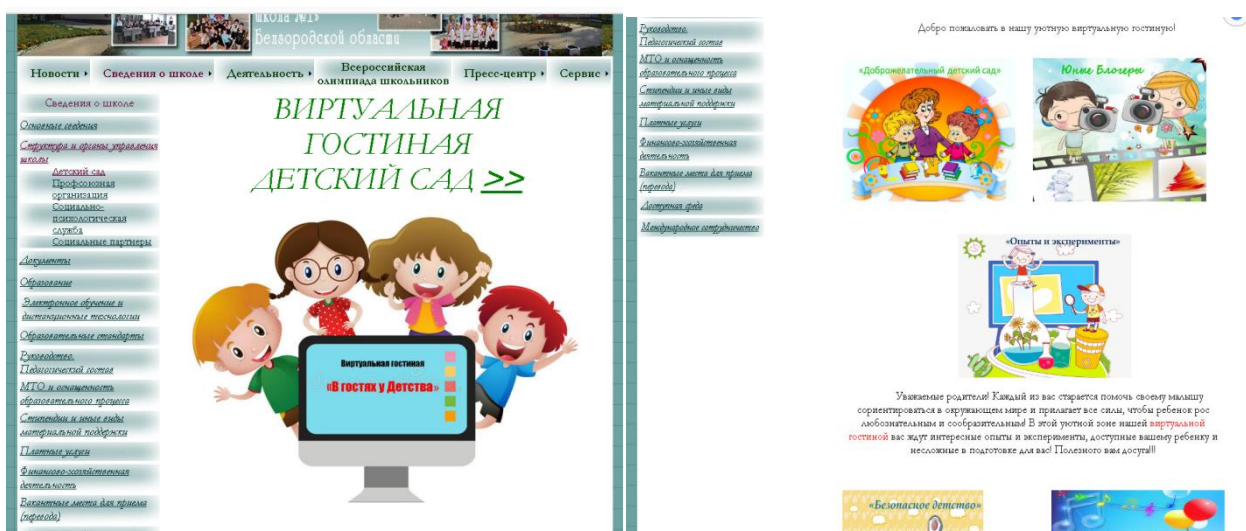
школа №1
Белгородской области

Новости ▸ Сведения о школе ▸ Деятельность ▸ Всероссийская олимпиада школьников Пресс-центр ▸ Сервис ▸

Сведения о школе
Основные сведения
Структура и органы управления школы
Детский сад
Профсоюзная организация
Социально-психологическая служба
Социальные партнеры
Документы
Образование
Электронное обучение и дистанционные технологии
Образовательные стандарты
Руководство. Педагогический состав
МТО и оснащенность образовательного процесса
Стипендии и иные виды материальной поддержки
Платные услуги
Финансово-хозяйственная деятельность
Вакантные места для приема (перевода)

ВИРТУАЛЬНАЯ ГОСТИНАЯ ДЕТСКИЙ САД >>

Виртуальная гостиная
«В гостях у Детства»

Руководство. Педагогический состав
МТО и оснащенность образовательного процесса
Стипендии и иные виды материальной поддержки
Платные услуги
Финансово-хозяйственная деятельность
Вакантные места для приема (перевода)
Доступная среда
Международное сотрудничество

Добро пожаловать в нашу уютную виртуальную гостиную!

«Доброжелательный детский сад»

Юные Блогеры

«Опыты и эксперименты»

Уважаемые родители! Каждый из вас старается помочь своему малышу сориентироваться в окружающем мире и прилагает все силы, чтобы ребенок рос любознательным и сообразительным! В этой уютной зоне нашей виртуальной гостиной вас ждут интересные опыты и эксперименты, доступные вашему ребенку и несложные в подготовке для вас! Полезного вам досуга!!!

«Безопасное детство»